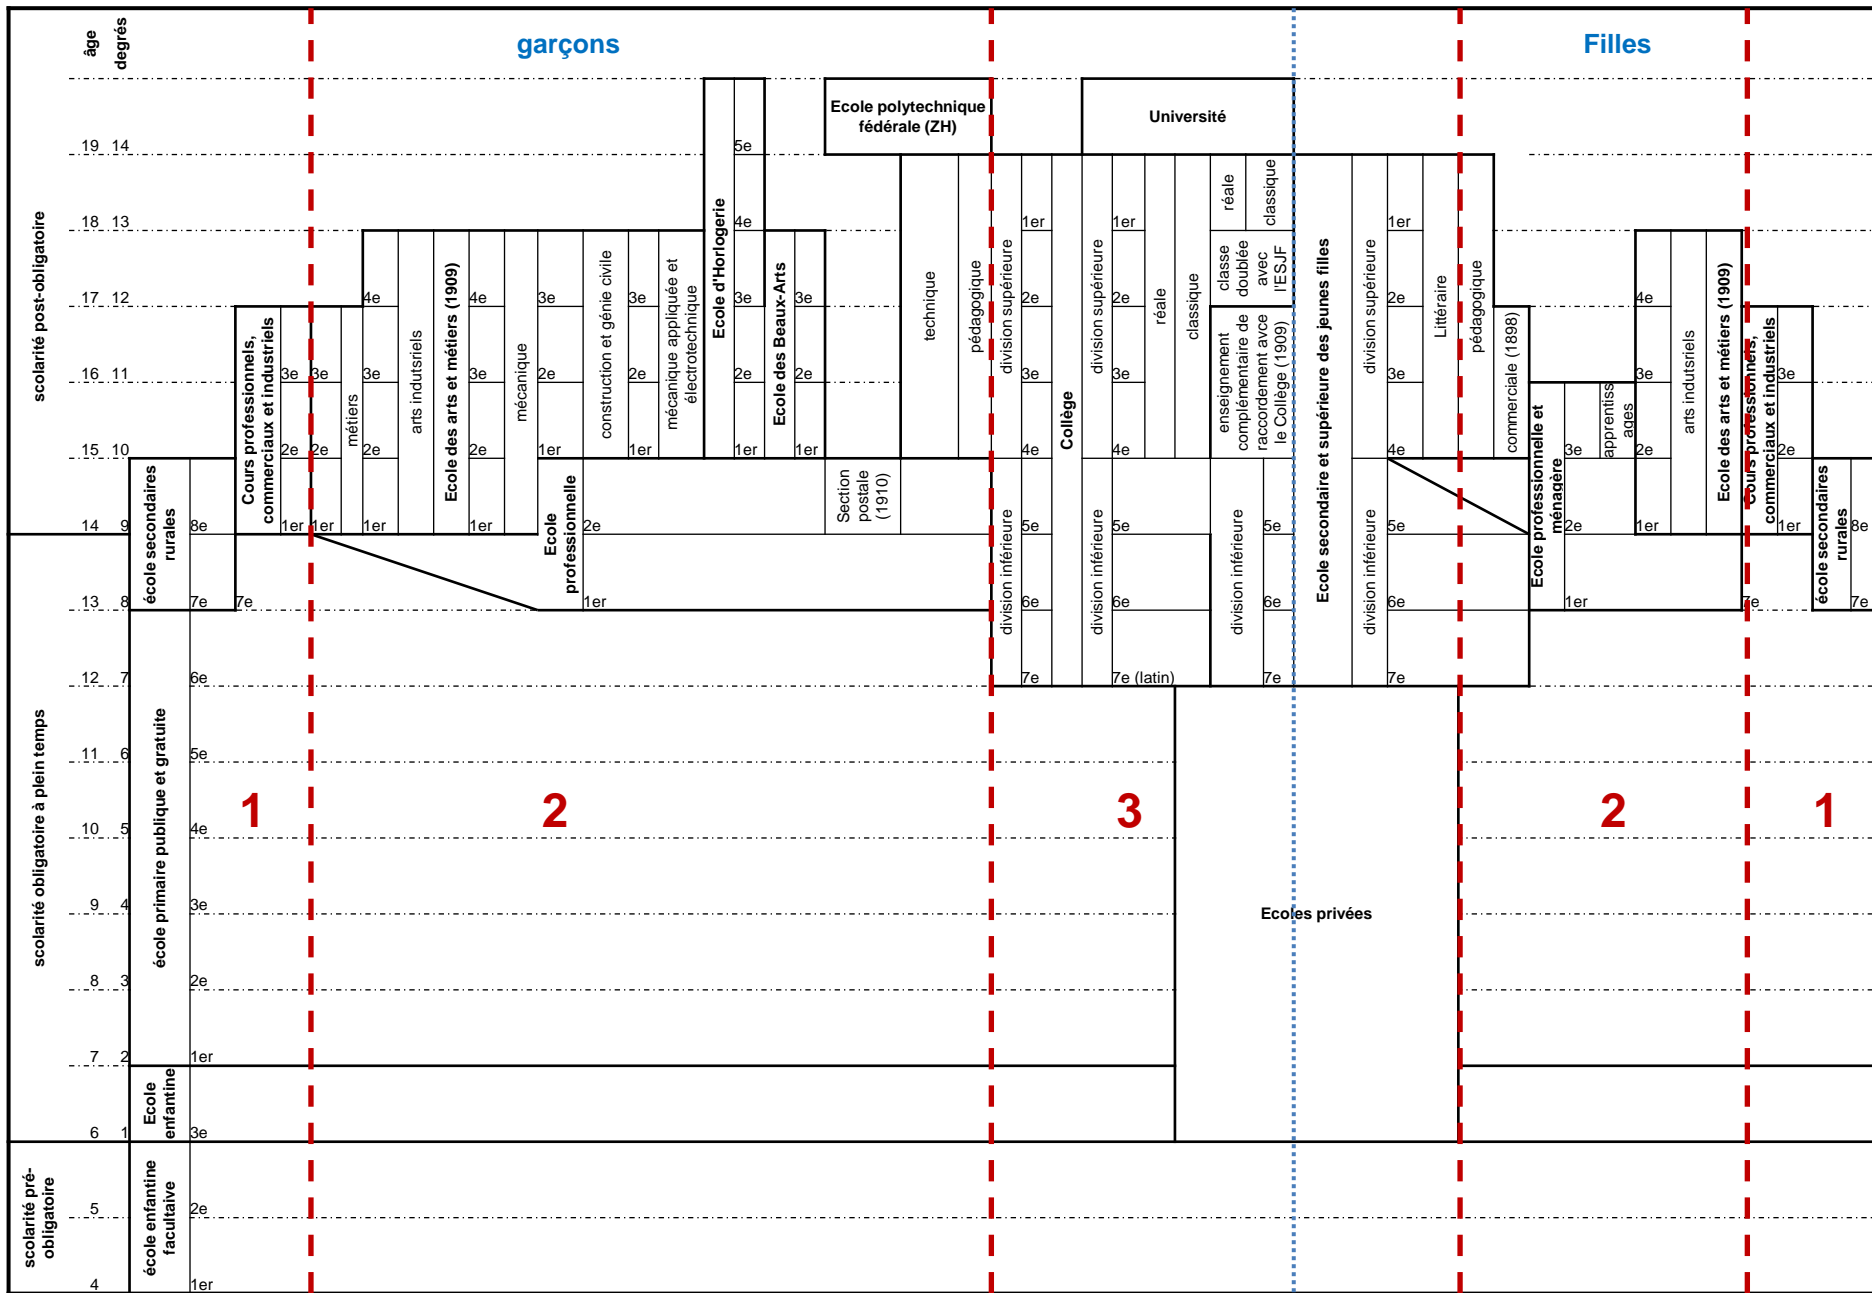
âge degrés

garçons

Filles

scolarité post-obligatoire

scolarité obligatoire à plein temps

scolarité pré-obligatoire

19 14
18 13
17 12
16 11
15 10
14 9
13 8
12 7
11 6
10 5
9 4
8 3
7 2
6 1
5
4

école secondaires rurales
8e
7e
6e
5e
4e
3e
2e
1er

école primaire publique et gratuite

Ecole enfantine
3e

école enfantine facultaive
2e
1er

Cours professionnels, commerciaux et industriels
3e 2e 1er
7e

métiers
3e 2e 1er

4e 3e 2e 1er
arts indutsriels
Ecole des arts et métiers (1909)
4e 3e 2e 1er
mécanique

3e 2e 1er
construction et génie civile
3e 2e 1er
mécanique appliquée et électrotechnique

Ecole professionnelle
2e
1er

Ecole d'Horlogerie
5e 4e 3e 2e 1er

Ecole des Beaux-Arts
3e 2e 1er

Ecole polytechnique fédérale (ZH)

Section postale (1910)

technique
pédagogique

division supérieure
1er 2e 3e 4e
division inférieure
5e 6e 7e

Collège

Université

division supérieure
1er 2e 3e 4e
réale
classique
division inférieure
5e 6e 7e (latin)

réale
classique
classe doublée avec l'ESJF
enseignement complémentaire de raccordement avce le Collège (1909)
division inférieure
5e 6e 7e

Ecole secondaire et supérieure des jeunes filles

division supérieure
1er 2e 3e 4e
Littéraire
pédagogique
commerciale (1898)
division inférieure
5e 6e 7e

Ecole professionnelle et ménagère
3e 2e 1er
apprentissages

4e 3e 2e 1er
arts indutsriels
Ecole des arts et métiers (1909)

Cours professionnels, commerciaux et industriels
3e 2e 1er
7e

école secondaires rurales
8e 7e

1
2
3
2
1

Ecoles privées